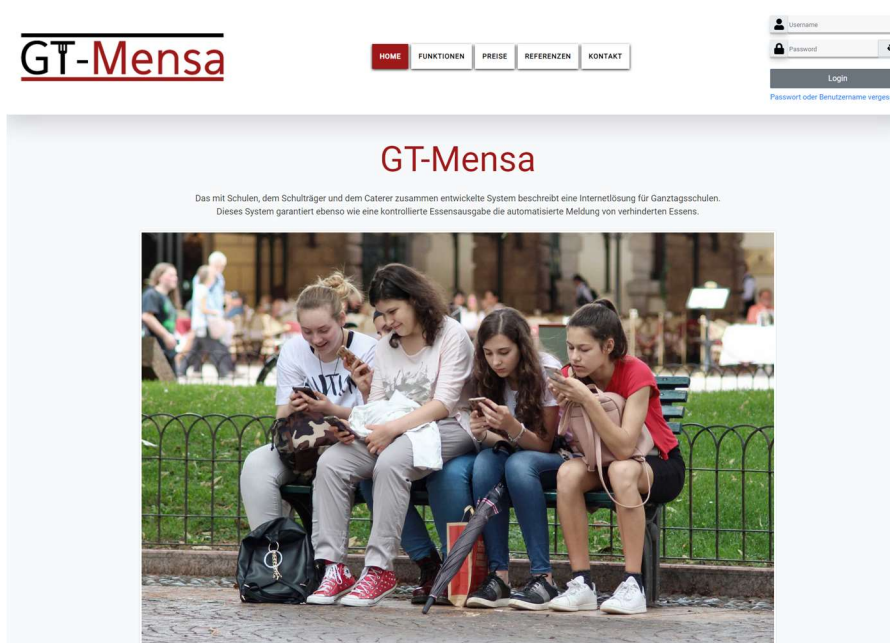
GT-Mensa

HOME FUNKTIONEN PREISE REFERENZEN KONTAKT

Username
Password
Login
Passwort oder Benutzername verges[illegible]

GT-Mensa

Das mit Schulen, dem Schulträger und dem Caterer zusammen entwickelte System beschreibt eine Internetlösung für Ganztagsschulen. Dieses System garantiert ebenso wie eine kontrollierte Essensausgabe die automatisierte Meldung von verhinderten Essens.